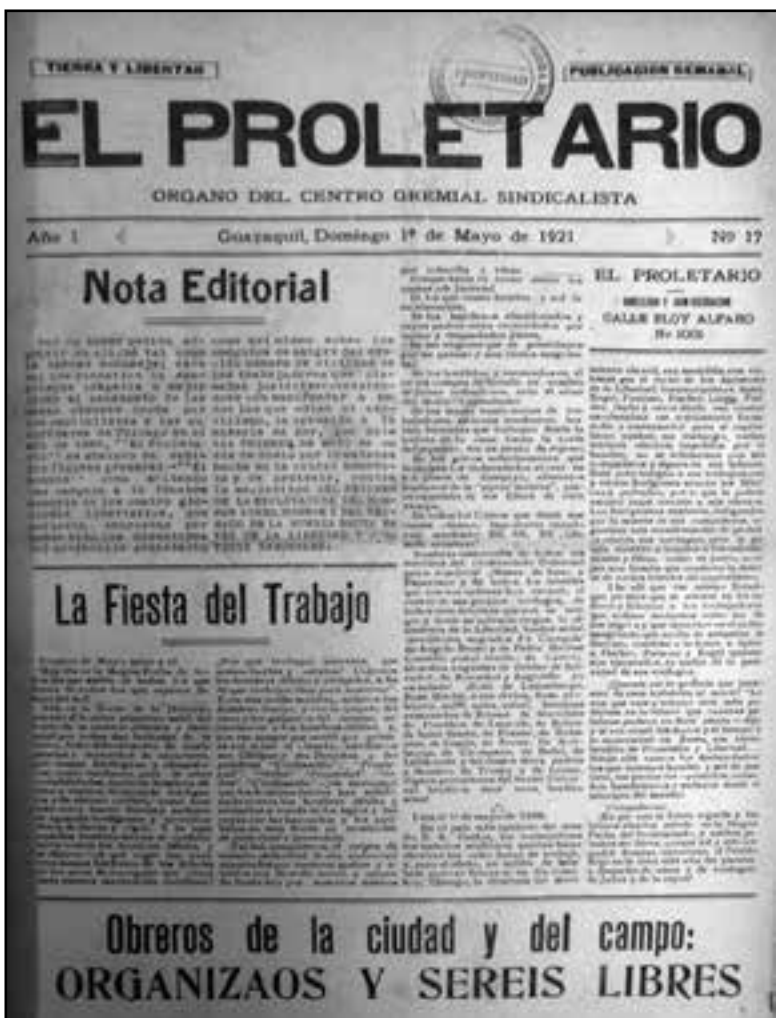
TIERRA Y LIBERTAD

PUBLICACION SEMANAL

EL PROLETARIO

ORGANO DEL CENTRO GREMIAL SINDICALISTA

Año 1

Guayaquil, Domingo 1º de Mayo de 1921

Nº 17

Nota Editorial

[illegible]

La Fiesta del Trabajo

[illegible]

EL PROLETARIO

DIRECCION Y ADMINISTRACION

CALLE ELOY ALFARO

Nº 1005

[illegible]

Obreros de la ciudad y del campo:
ORGANIZAOS Y SEREIS LIBRES